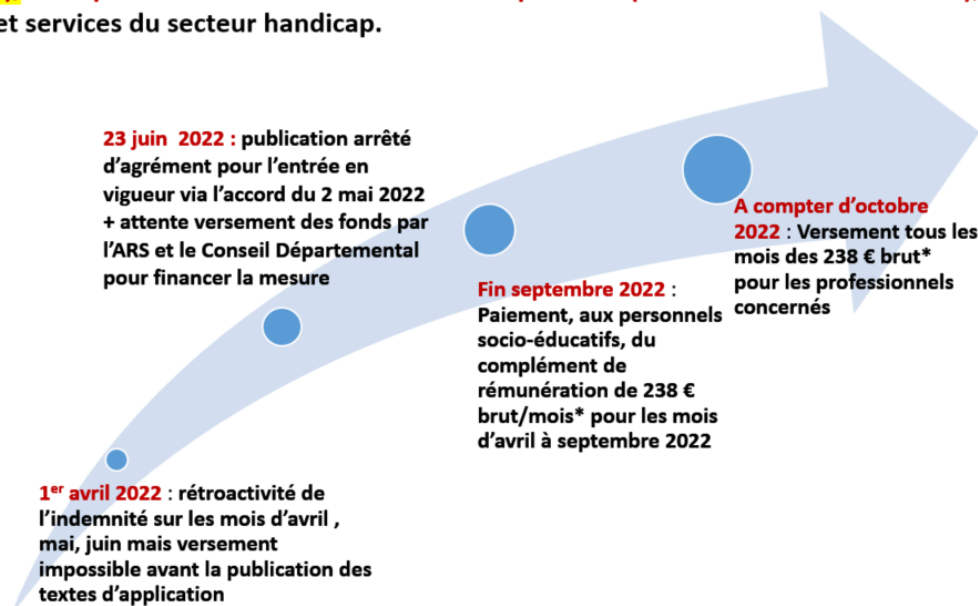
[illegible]
et services du secteur handicap.

23 juin 2022 : publication arrêté d'agrément pour l'entrée en vigueur via l'accord du 2 mai 2022 + attente versement des fonds par l'ARS et le Conseil Départemental pour financer la mesure

A compter d'octobre 2022 : Versement tous les mois des 238 € brut* pour les professionnels concernés

Fin septembre 2022 : Paiement, aux personnels socio-éducatifs, du complément de rémunération de 238 € brut/mois* pour les mois d'avril à septembre 2022

1$^{er}$ avril 2022 : rétroactivité de l'indemnité sur les mois d'avril , mai, juin mais versement impossible avant la publication des textes d'application